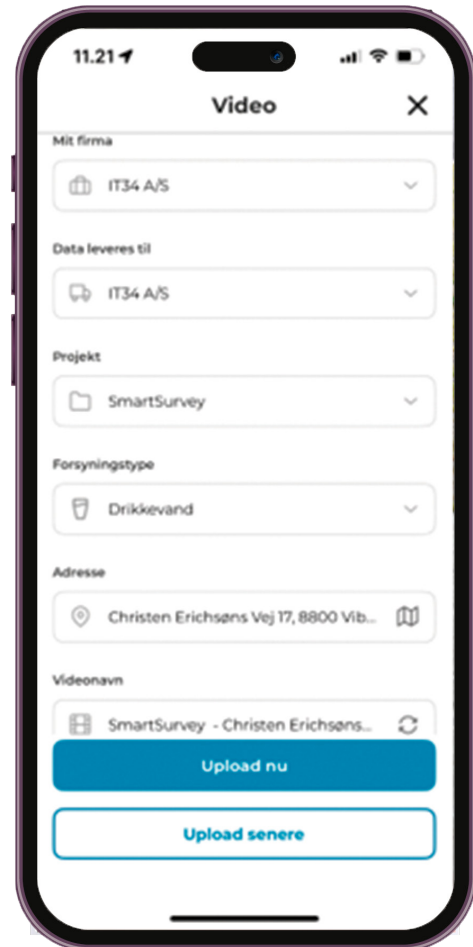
11.21

Video

Mit firma

IT34 A/S

Data leveres til

IT34 A/S

Projekt

SmartSurvey

Forsyningstype

Drikkevand

Adresse

Christen Erichsøns Vej 17, 8800 Vib...

Videonavn

SmartSurvey - Christen Erichsøns...

Upload nu

Upload senere